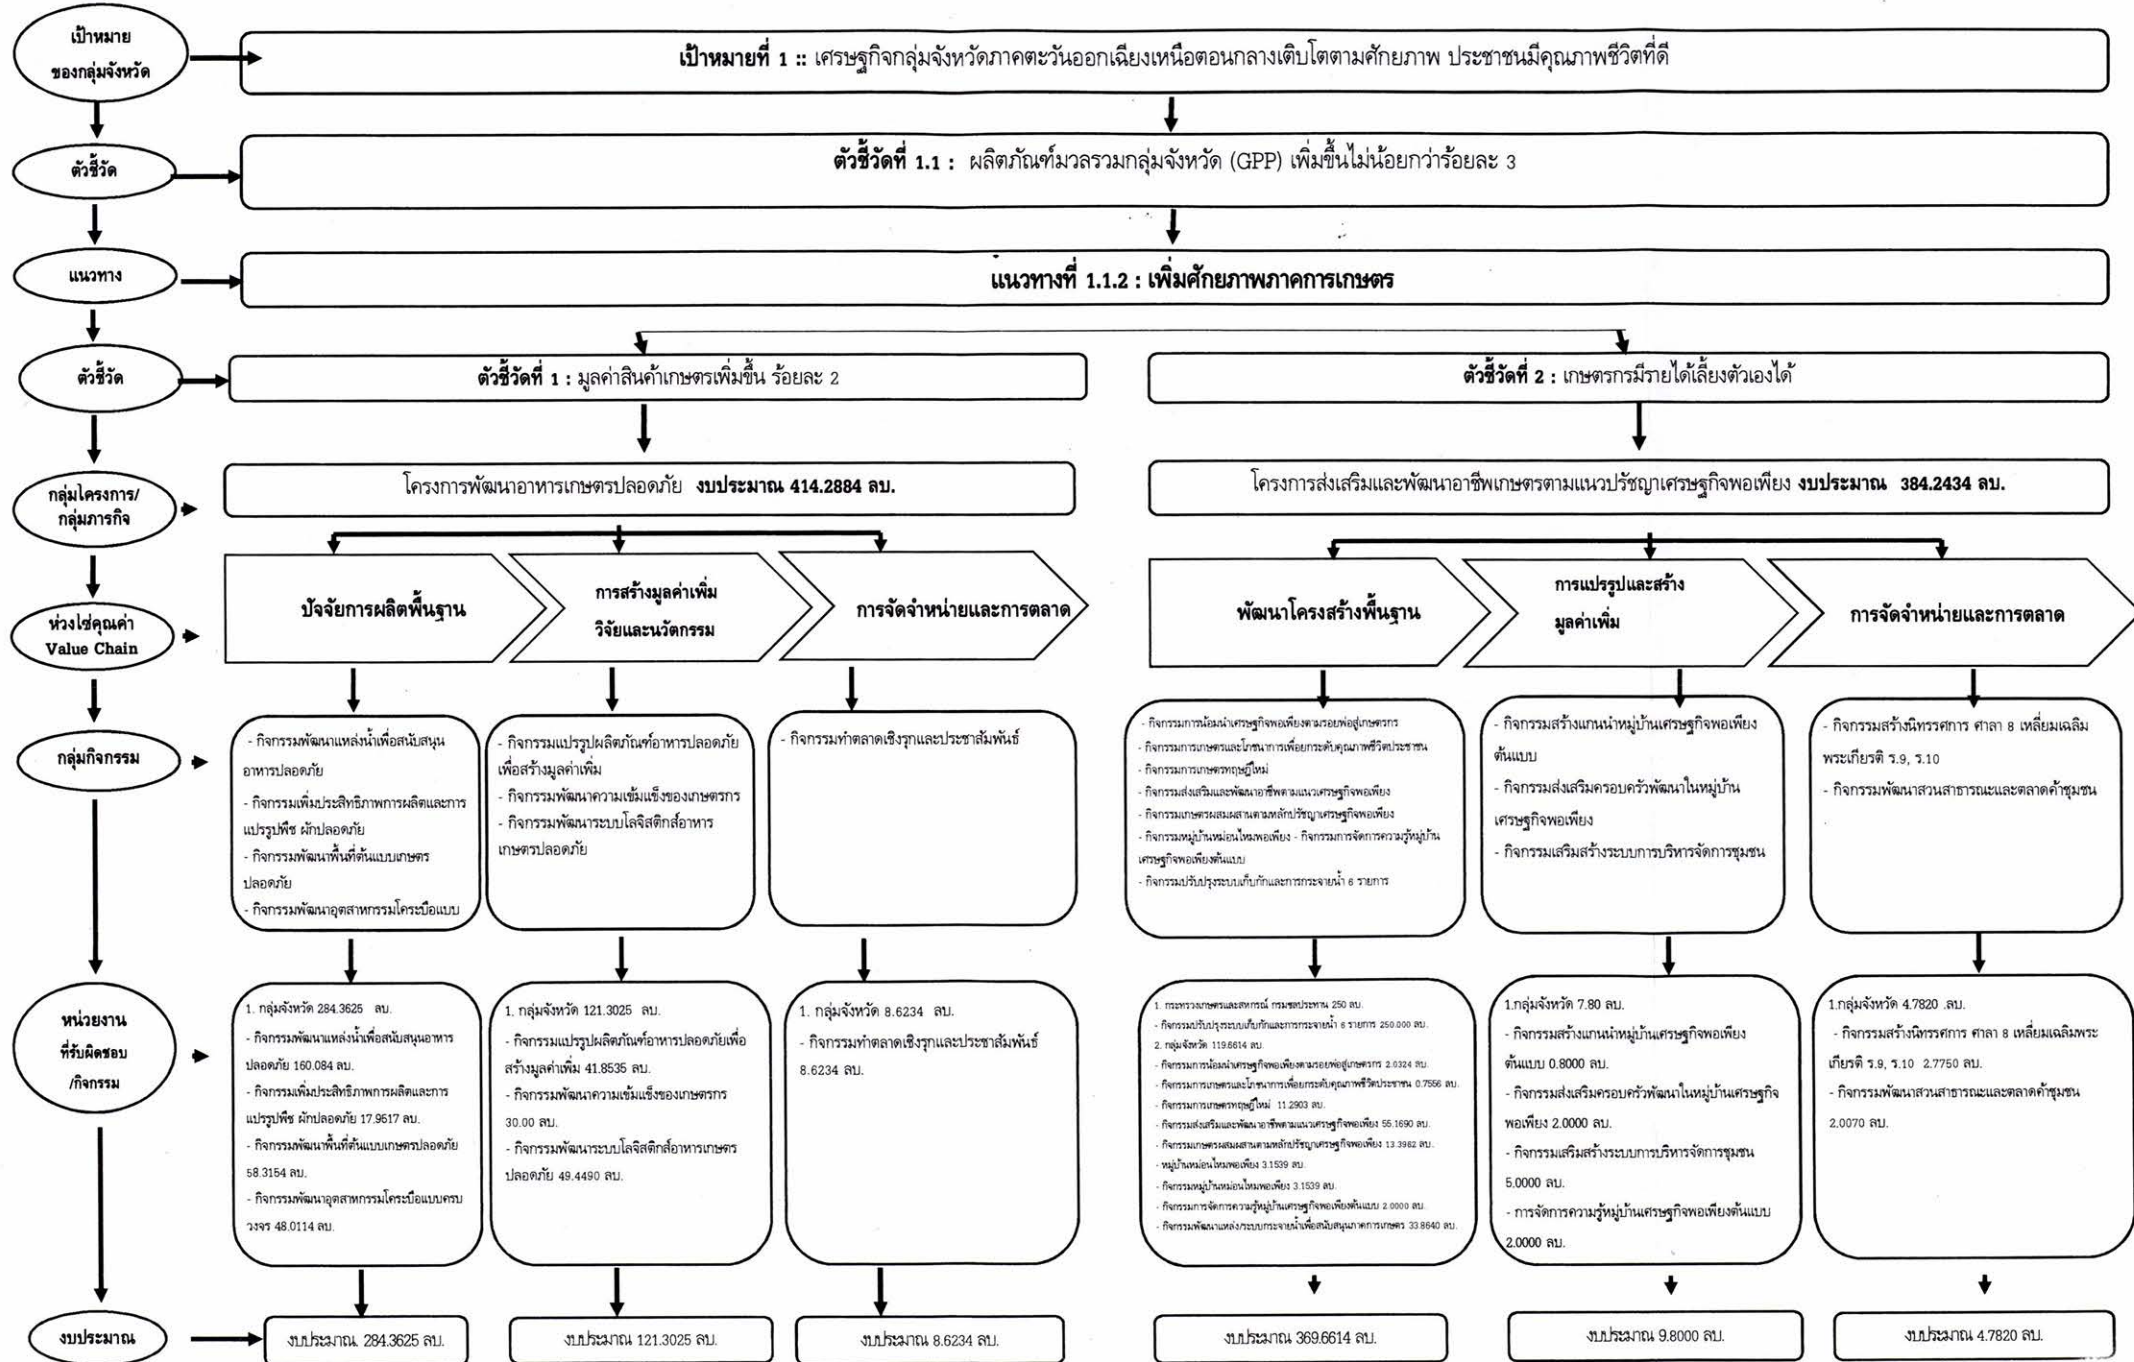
เป้าหมายของกลุ่มจังหวัด

เป้าหมายที่ 1 :: เศรษฐกิจกลุ่มจังหวัดภาคตะวันออกเฉียงเหนือตอนกลางเติบโตตามศักยภาพ ประชาชนมีคุณภาพชีวิตที่ดี

ตัวชี้วัด

ตัวชี้วัดที่ 1.1 : ผลิตภัณฑ์มวลรวมกลุ่มจังหวัด (GPP) เพิ่มขึ้นไม่น้อยกว่าร้อยละ 3

แนวทาง

แนวทางที่ 1.1.2 : เพิ่มศักยภาพภาคการเกษตร

ตัวชี้วัด

ตัวชี้วัดที่ 1 : มูลค่าสินค้าเกษตรเพิ่มขึ้น ร้อยละ 2

ตัวชี้วัดที่ 2 : เกษตรกรมีรายได้เลี้ยงตัวเองได้

กลุ่มโครงการ/กลุ่มภารกิจ

โครงการพัฒนาอาหารเกษตรปลอดภัย งบประมาณ 414.2884 ลบ.

โครงการส่งเสริมและพัฒนาอาชีพเกษตรตามแนวปรัชญาเศรษฐกิจพอเพียง งบประมาณ 384.2434 ลบ.

ห่วงโซ่คุณค่า Value Chain

ปัจจัยการผลิตพื้นฐาน

การสร้างมูลค่าเพิ่ม วิจัยและนวัตกรรม

การจัดจำหน่ายและการตลาด

พัฒนาโครงสร้างพื้นฐาน

การแปรรูปและสร้างมูลค่าเพิ่ม

การจัดจำหน่ายและการตลาด

กลุ่มกิจกรรม

- กิจกรรมพัฒนาแหล่งน้ำเพื่อสนับสนุนอาหารปลอดภัย
- กิจกรรมเพิ่มประสิทธิภาพการผลิตและการแปรรูปพืช ผักปลอดภัย
- กิจกรรมพัฒนาพื้นที่ต้นแบบเกษตรปลอดภัย
- กิจกรรมพัฒนาอุตสาหกรรมโครงเนื้อแบบ

- กิจกรรมแปรรูปผลิตภัณฑ์อาหารปลอดภัยเพื่อสร้างมูลค่าเพิ่ม
- กิจกรรมพัฒนาความเข้มแข็งของเกษตรกร
- กิจกรรมพัฒนาระบบโลจิสติกส์อาหารเกษตรปลอดภัย

- กิจกรรมทำตลาดเชิงรุกและประชาสัมพันธ์

- กิจกรรมการน้อมนำเศรษฐกิจพอเพียงตามรอยพ่อสู่เกษตรกร
- กิจกรรมการเกษตรและโภชนาการเพื่อยกระดับคุณภาพชีวิตประชาชน
- กิจกรรมการเกษตรทฤษฎีใหม่
- กิจกรรมส่งเสริมและพัฒนาอาชีพตามแนวเศรษฐกิจพอเพียง
- กิจกรรมเกษตรผสมผสานตามหลักปรัชญาเศรษฐกิจพอเพียง
- กิจกรรมหมู่บ้านหม่อนไหมพอเพียง - กิจกรรมการจัดการความรู้หมู่บ้านเศรษฐกิจพอเพียงต้นแบบ
- กิจกรรมปรับปรุงระบบเก็บกักและการกระจายน้ำ 6 รายการ

- กิจกรรมสร้างแกนนำหมู่บ้านเศรษฐกิจพอเพียงต้นแบบ
- กิจกรรมส่งเสริมครอบครัวพัฒนาในหมู่บ้านเศรษฐกิจพอเพียง
- กิจกรรมเสริมสร้างระบบการบริหารจัดการชุมชน

- กิจกรรมสร้างนิทรรศการ ศาลา 8 เหลี่ยมเฉลิมพระเกียรติ ร.9, ร.10
- กิจกรรมพัฒนาสวนสาธารณะและตลาดค้าชุมชน

หน่วยงานที่รับผิดชอบ/กิจกรรม

1. กลุ่มจังหวัด 284.3625 ลบ.
- กิจกรรมพัฒนาแหล่งน้ำเพื่อสนับสนุนอาหารปลอดภัย 160.084 ลบ.
- กิจกรรมเพิ่มประสิทธิภาพการผลิตและการแปรรูปพืช ผักปลอดภัย 17.9617 ลบ.
- กิจกรรมพัฒนาพื้นที่ต้นแบบเกษตรปลอดภัย 58.3154 ลบ.
- กิจกรรมพัฒนาอุตสาหกรรมโครงเนื้อแบบครบวงจร 48.0114 ลบ.

1. กลุ่มจังหวัด 121.3025 ลบ.
- กิจกรรมแปรรูปผลิตภัณฑ์อาหารปลอดภัยเพื่อสร้างมูลค่าเพิ่ม 41.8535 ลบ.
- กิจกรรมพัฒนาความเข้มแข็งของเกษตรกร 30.00 ลบ.
- กิจกรรมพัฒนาระบบโลจิสติกส์อาหารเกษตรปลอดภัย 49.4490 ลบ.

1. กลุ่มจังหวัด 8.6234 ลบ.
- กิจกรรมทำตลาดเชิงรุกและประชาสัมพันธ์ 8.6234 ลบ.

1. กระทรวงเกษตรและสหกรณ์ กรมชลประทาน 250 ลบ.
- กิจกรรมปรับปรุงระบบเก็บกักและการกระจายน้ำ 6 รายการ 250.000 ลบ.
2. กลุ่มจังหวัด 119.6614 ลบ.
- กิจกรรมการน้อมนำเศรษฐกิจพอเพียงตามรอยพ่อสู่เกษตรกร 2.0324 ลบ.
- กิจกรรมการเกษตรและโภชนาการเพื่อยกระดับคุณภาพชีวิตประชาชน 0.7556 ลบ.
- กิจกรรมการเกษตรทฤษฎีใหม่ 11.2903 ลบ.
- กิจกรรมส่งเสริมและพัฒนาอาชีพตามแนวเศรษฐกิจพอเพียง 55.1690 ลบ.
- กิจกรรมเกษตรผสมผสานตามหลักปรัชญาเศรษฐกิจพอเพียง 13.3962 ลบ.
- หมู่บ้านหม่อนไหมพอเพียง 3.1539 ลบ.
- กิจกรรมหมู่บ้านหม่อนไหมพอเพียง 3.1539 ลบ.
- กิจกรรมการจัดการความรู้หมู่บ้านเศรษฐกิจพอเพียงต้นแบบ 2.0000 ลบ.
- กิจกรรมพัฒนาแหล่งระบบกระจายน้ำเพื่อสนับสนุนภาคการเกษตร 33.8640 ลบ.

1.กลุ่มจังหวัด 7.80 ลบ.
- กิจกรรมสร้างแกนนำหมู่บ้านเศรษฐกิจพอเพียงต้นแบบ 0.8000 ลบ.
- กิจกรรมส่งเสริมครอบครัวพัฒนาในหมู่บ้านเศรษฐกิจพอเพียง 2.0000 ลบ.
- กิจกรรมเสริมสร้างระบบการบริหารจัดการชุมชน 5.0000 ลบ.
- การจัดการความรู้หมู่บ้านเศรษฐกิจพอเพียงต้นแบบ 2.0000 ลบ.

1.กลุ่มจังหวัด 4.7820 .ลบ.
- กิจกรรมสร้างนิทรรศการ ศาลา 8 เหลี่ยมเฉลิมพระเกียรติ ร.9, ร.10 2.7750 ลบ.
- กิจกรรมพัฒนาสวนสาธารณะและตลาดค้าชุมชน 2.0070 ลบ.

งบประมาณ

งบประมาณ 284.3625 ลบ.

งบประมาณ 121.3025 ลบ.

งบประมาณ 8.6234 ลบ.

งบประมาณ 369.6614 ลบ.

งบประมาณ 9.8000 ลบ.

งบประมาณ 4.7820 ลบ.